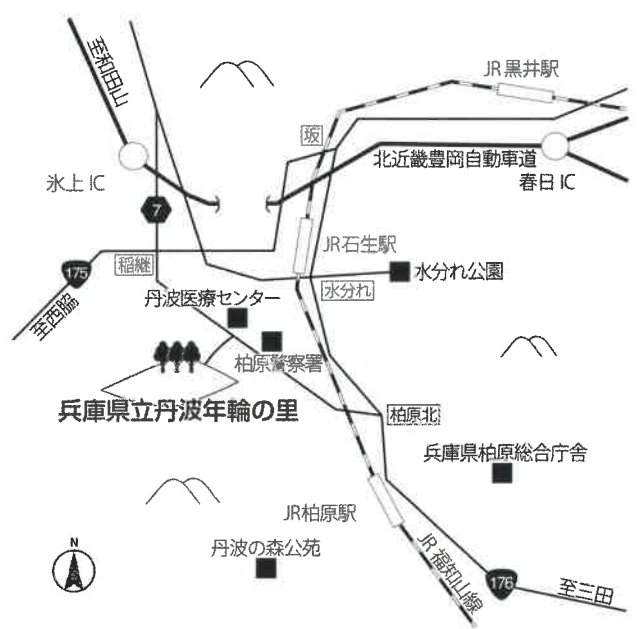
至和田山
JR黒井駅
坂
北近畿豊岡自動車道
氷上 IC
春日 IC
7
JR石生駅
稲継
水分れ公園
175
水分れ
至西脇
丹波医療センター
柏原警察署
兵庫県立丹波年輪の里
柏原北
兵庫県柏原総合庁舎
JR柏原駅
丹波の森公苑
N
JR福知山線
176
至三田